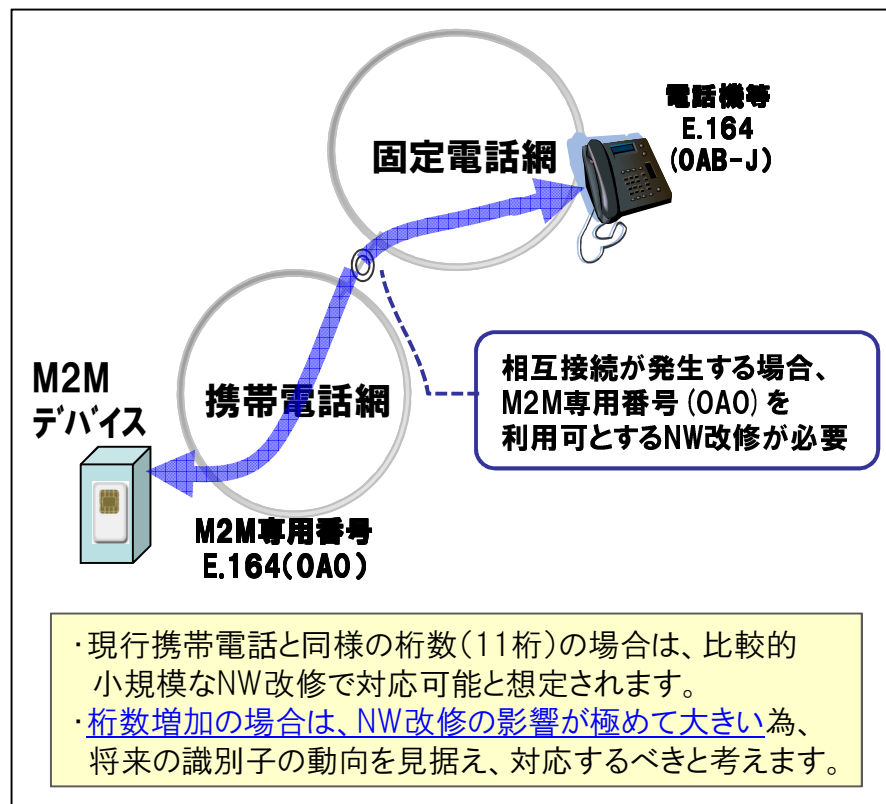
電話機等
E.164
(0AB-J)

固定電話網

携帯電話網

M2M
デバイス

相互接続が発生する場合、
M2M専用番号（0A0）を
利用可とするNW改修が必要

M2M専用番号
E.164(0A0)

・現行携帯電話と同様の桁数（11桁）の場合は、比較的小規模なNW改修で対応可能と想定されます。
・桁数増加の場合は、NW改修の影響が極めて大きい為、将来の識別子の動向を見据え、対応するべきと考えます。